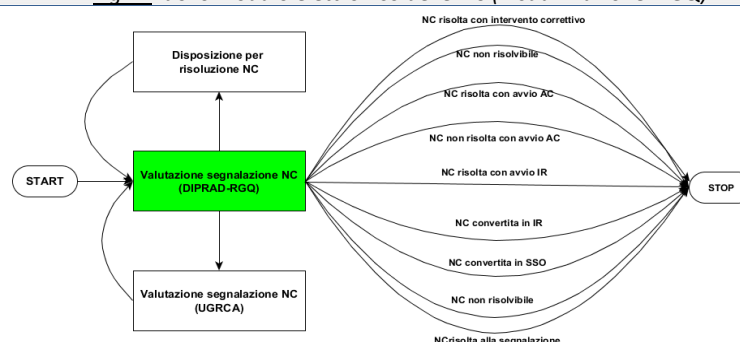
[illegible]

START

Disposizione per risoluzione NC

Valutazione segnalazione NC (DIPRAD-RGQ)

Valutazione segnalazione NC (UGRCA)

NC risolta con intervento correttivo

NC non risolvibile

NC risolta con avvio AC

NC non risolta con avvio AC

NC risolta con avvio IR

NC convertita in IR

NC convertita in SSO

NC non risolvibile

NCrisolta alla segnalazione

STOP